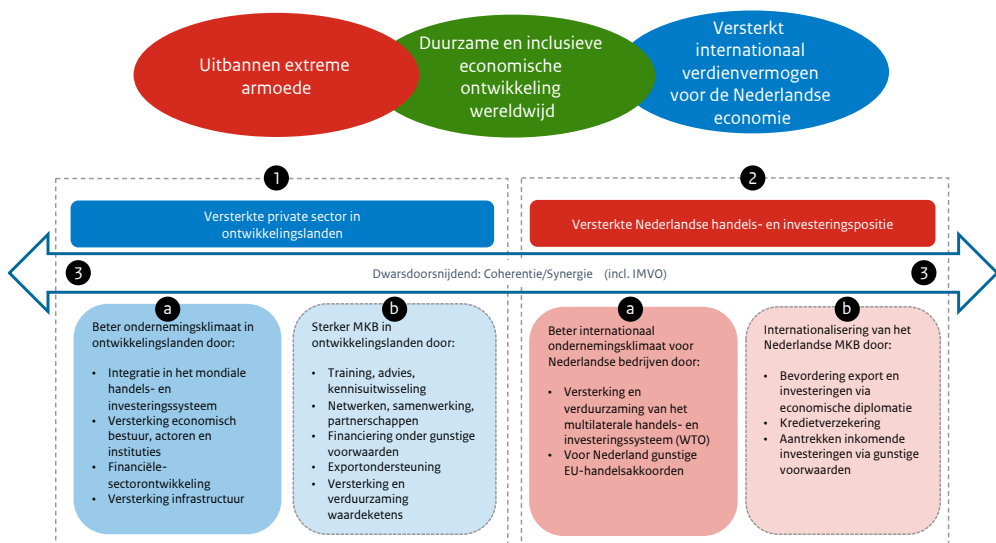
Uitbannen extreme armoede

Duurzame en inclusieve economische ontwikkeling wereldwijd

Versterkt internationaal verdienvermogen voor de Nederlandse economie

1

Versterkte private sector in ontwikkelingslanden

2

Versterkte Nederlandse handels- en investeringspositie

3

Dwarsdoorsnijdend: Coherentie/Synergie (incl. IMVO)

3

a

Beter ondernemingsklimaat in ontwikkelingslanden door:

- Integratie in het mondiale handels- en investeringssysteem
- Versterking economisch bestuur, actoren en instituties
- Financiële-sectorontwikkeling
- Versterking infrastructuur

b

Sterker MKB in ontwikkelingslanden door:

- Training, advies, kennisuitwisseling
- Netwerken, samenwerking, partnerschappen
- Financiering onder gunstige voorwaarden
- Exportondersteuning
- Versterking en verduurzaming waardeketens

a

Beter internationaal ondernemingsklimaat voor Nederlandse bedrijven door:

- Versterking en verduurzaming van het multilaterale handels- en investeringssysteem (WTO)
- Voor Nederland gunstige EU-handelsakkoorden

b

Internationalisering van het Nederlandse MKB door:

- Bevordering export en investeringen via economische diplomatie
- Kredietverzekering
- Aantrekken inkomende investeringen via gunstige voorwaarden